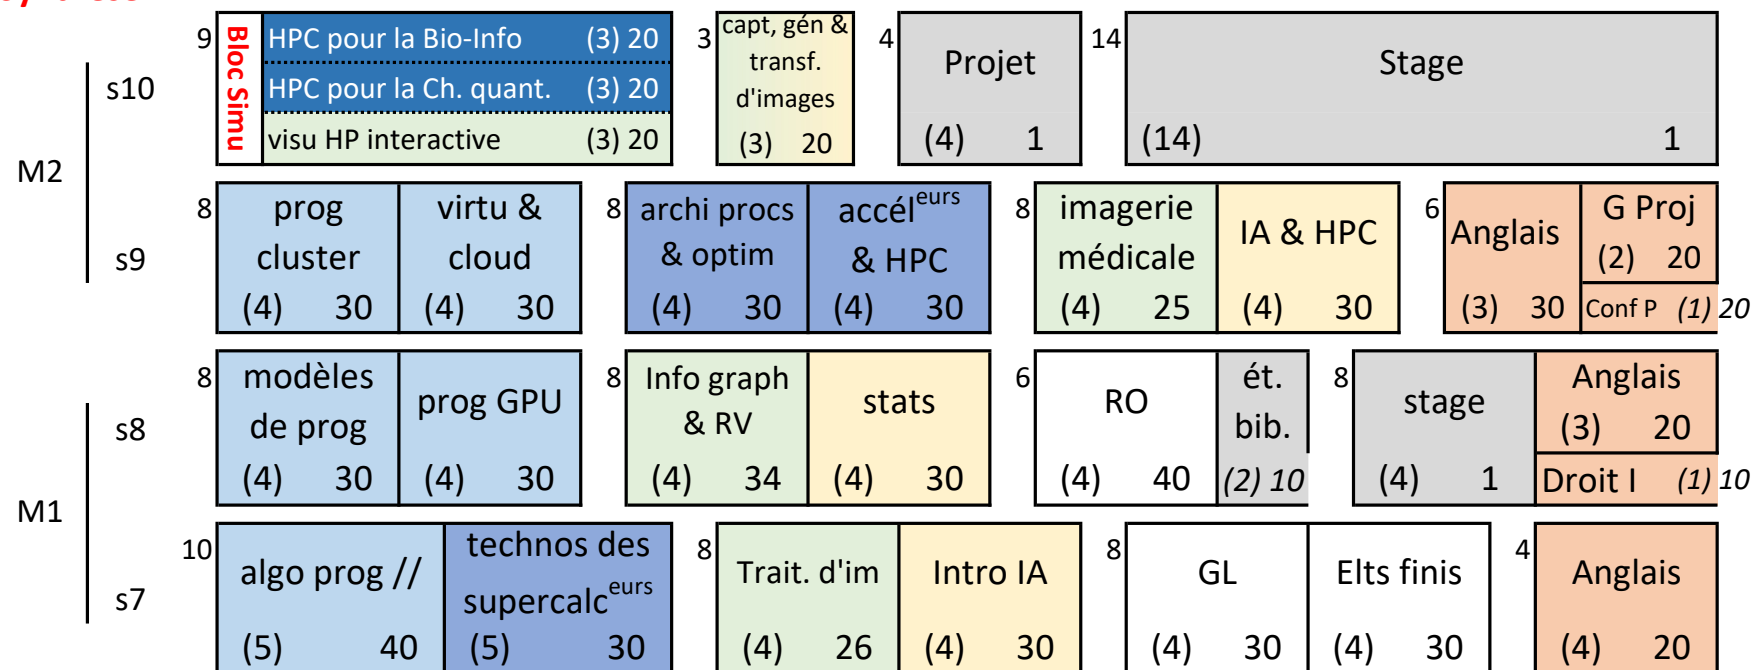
| | | | | | | |
|---|---|---|---|---|---|---|
| M2 s10 | 9 Bloc Simu: HPC pour la Bio-Info (3) 20; HPC pour la Ch. quant. (3) 20; visu HP interactive (3) 20 | 3 capt, gén & transf. d'images (3) 20 | 4 Projet (4) 1 | 14 Stage (14) 1 | | |
| M2 s9 | 8 prog cluster (4) 30 | virtu & cloud (4) 30 | 8 archi procs & optim (4) 30 | accél$^{eurs}$ & HPC (4) 30 | 8 imagerie médicale (4) 25 | IA & HPC (4) 30 | 6 Anglais (3) 30; G Proj (2) 20; Conf P (1) 20 |
| M1 s8 | 8 modèles de prog (4) 30 | prog GPU (4) 30 | 8 Info graph & RV (4) 34 | stats (4) 30 | 6 RO (4) 40 | ét. bib. (2) 10 | 8 stage (4) 1; Anglais (3) 20; Droit I (1) 10 |
| M1 s7 | 10 algo prog // (5) 40 | technos des supercalc$^{eurs}$ (5) 30 | 8 Trait. d'im (4) 26 | Intro IA (4) 30 | 8 GL (4) 30 | Elts finis (4) 30 | 4 Anglais (4) 20 |